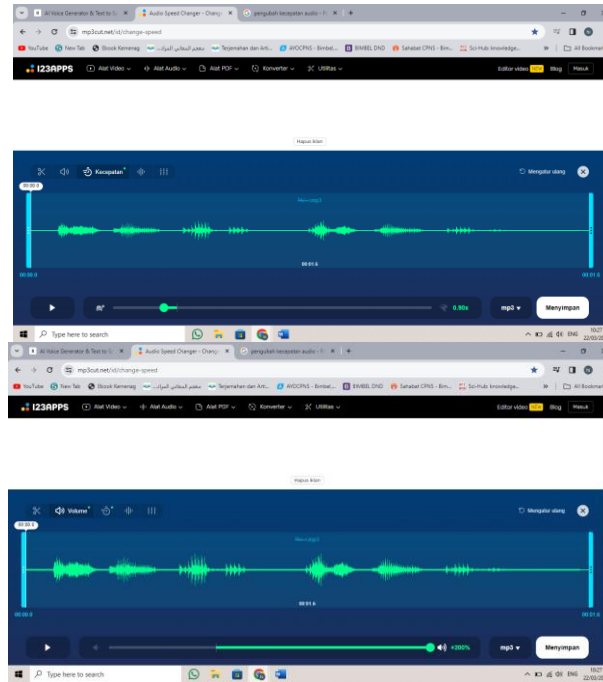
AI Voice Generator & Text to S | Audio Speed Changer - Change | pengubah kecepatan audio - | +

mp3cut.net/id/change-speed

YouTube | New Tab | Ebook Kemenag | معجم المعاني الجامع | Terjemahan dari Arti... | AVOCPNS - Bimbel... | BIMBEL DND | Sahabat CPNS - Bim... | Sci-Hub knowledge... | All Bookmarks

123APPS | Alat Video | Alat Audio | Alat PDF | Konverter | Utilitas | Editor video NEW | Blog | Masuk

Hapus iklan

Kecepatan | Mengatur ulang

00:00.0

New.mp3

00:01.6

00:00.0 | 00:01.6

0.90x | mp3 | Menyimpan

Type here to search | ENG | 19:27 | 22/03/2

AI Voice Generator & Text to S | Audio Speed Changer - Chang | pengubah kecepatan audio - | +

mp3cut.net/id/change-speed

YouTube | New Tab | Ebook Kemenag | معجم المعاني الجامع | Terjemahan dari Arti... | AVOCPNS - Bimbel... | BIMBEL DND | Sahabat CPNS - Bim... | Sci-Hub knowledge... | All Bookmarks

123APPS | Alat Video | Alat Audio | Alat PDF | Konverter | Utilitas | Editor video NEW | Blog | Masuk

Hapus iklan

Volume | Mengatur ulang

00:00.0

New.mp3

00:01.6

00:00.0 | 00:01.6

+200% | mp3 | Menyimpan

Type here to search | ENG | 19:27 | 22/03/2